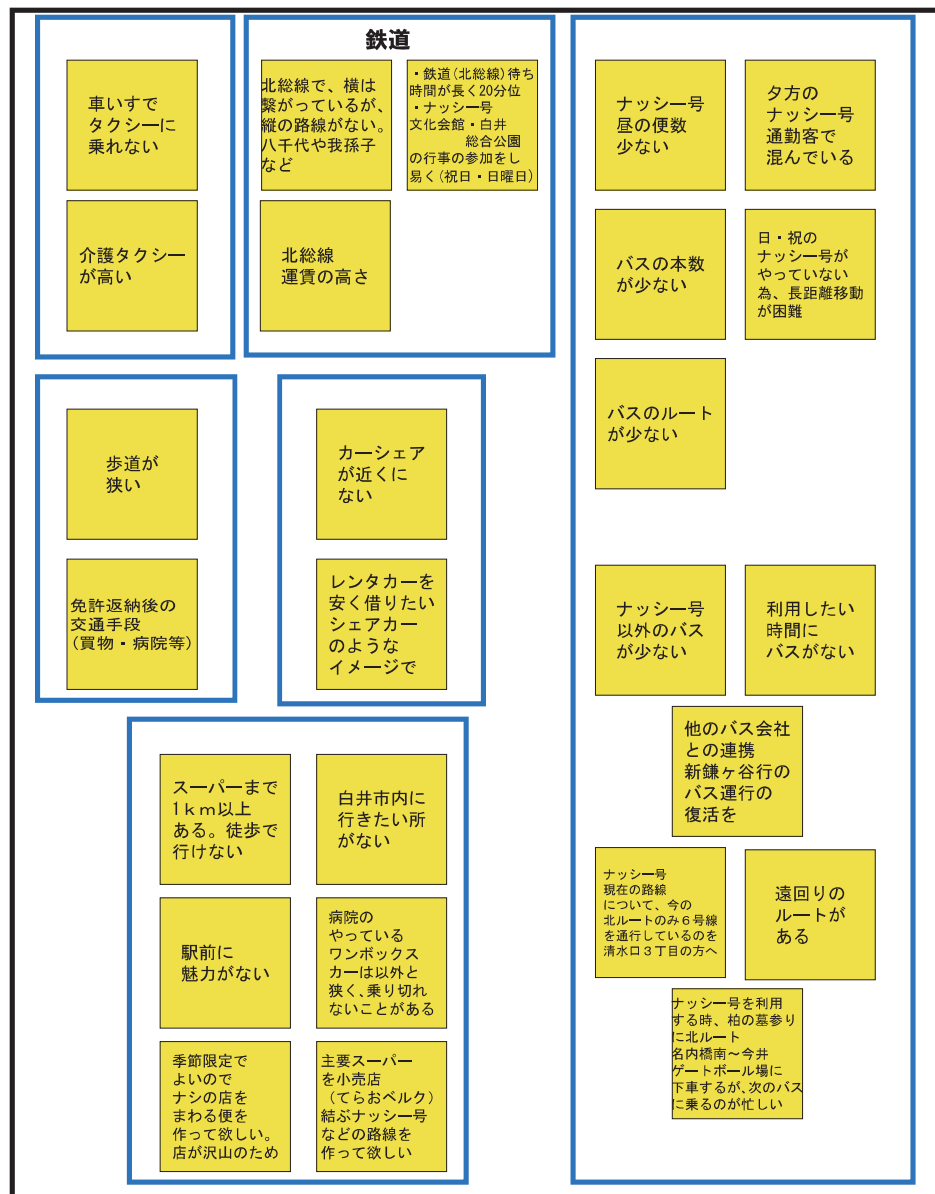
車いすで
タクシーに
乗れない

介護タクシー
が高い

鉄道

北総線で、横は繋がっているが、縦の路線がない。八千代や我孫子など

・鉄道(北総線)待ち時間が長く20分位
・ナッシー号
文化会館・白井総合公園の行事の参加をし易く(祝日・日曜日)

北総線
運賃の高さ

ナッシー号
昼の便数
少ない

夕方の
ナッシー号
通勤客で
混んでいる

バスの本数
が少ない

日・祝の
ナッシー号が
やっていない
為、長距離移動
が困難

バスのルート
が少ない

歩道が
狭い

免許返納後の
交通手段
(買物・病院等)

カーシェア
が近くに
ない

レンタカーを
安く借りたい
シェアカー
のような
イメージで

ナッシー号
以外のバス
が少ない

利用したい
時間に
バスがない

他のバス会社
との連携
新鎌ヶ谷行の
バス運行の
復活を

スーパーまで
1km以上
ある。徒歩で
行けない

白井市内に
行きたい所
がない

駅前に
魅力がない

病院の
やっている
ワンボックス
カーは以外と
狭く、乗り切れ
ないことがある

季節限定で
よいので
ナシの店を
まわる便を
作って欲しい。
店が沢山のため

主要スーパー
を小売店
(てらおベルク)
結ぶナッシー号
などの路線を
作って欲しい

ナッシー号
現在の路線
について、今の
北ルートのみ6号線
を通行しているのを
清水口3丁目の方へ

遠回りの
ルートが
ある

ナッシー号を利用する時、柏の墓参りに北ルート
名内橋南～今井
ゲートボール場に
下車するが、次のバスに乗るのが忙しい